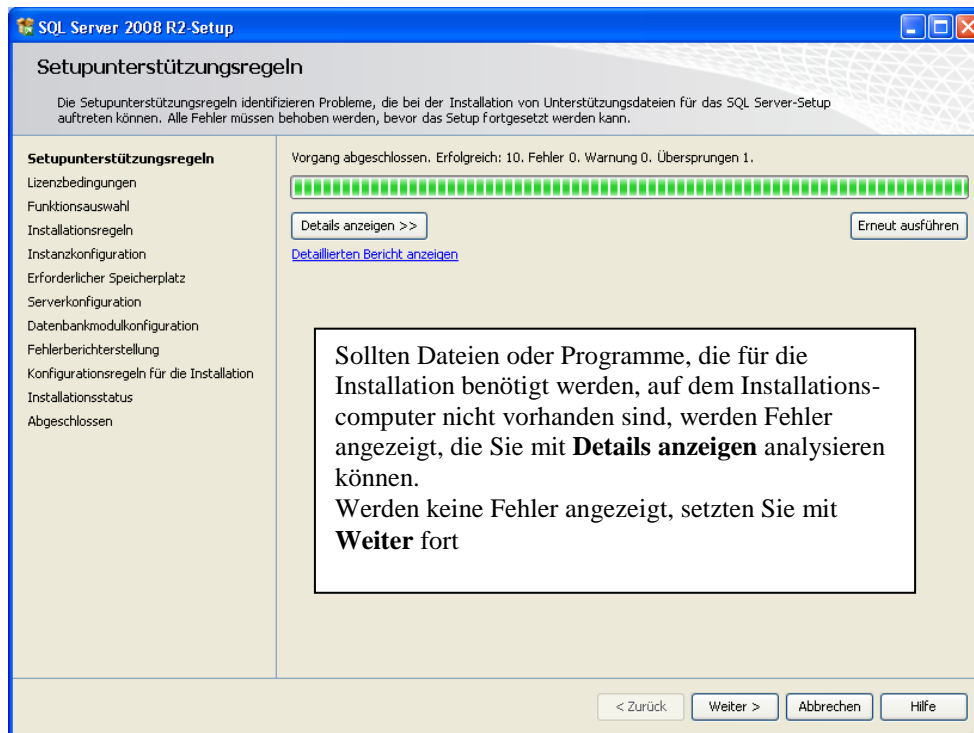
SQL Server 2008 R2-Setup

Setupunterstützungsregeln

Die Setupunterstützungsregeln identifizieren Probleme, die bei der Installation von Unterstützungsdateien für das SQL Server-Setup auftreten können. Alle Fehler müssen behoben werden, bevor das Setup fortgesetzt werden kann.

Setupunterstützungsregeln
Lizenzbedingungen
Funktionsauswahl
Installationsregeln
Instanzkonfiguration
Erforderlicher Speicherplatz
Serverkonfiguration
Datenbankmodulkonfiguration
Fehlerberichterstellung
Konfigurationsregeln für die Installation
Installationsstatus
Abgeschlossen

Vorgang abgeschlossen. Erfolgreich: 10. Fehler 0. Warnung 0. Übersprungen 1.

Details anzeigen >>

Erneut ausführen

Detaillierten Bericht anzeigen

Sollten Dateien oder Programme, die für die Installation benötigt werden, auf dem Installationscomputer nicht vorhanden sind, werden Fehler angezeigt, die Sie mit **Details anzeigen** analysieren können.
Werden keine Fehler angezeigt, setzten Sie mit **Weiter** fort

< Zurück   Weiter >   Abbrechen   Hilfe